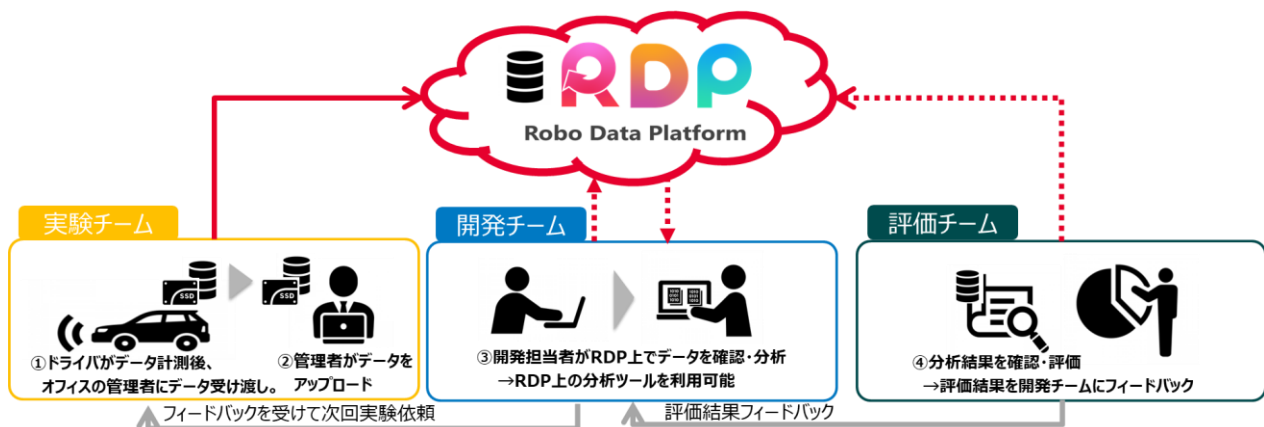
RDP
Robo Data Platform

実験チーム
SSD
SSD
①ドライバがデータ計測後、オフィスの管理者にデータ受け渡し。
②管理者がデータをアップロード

開発チーム
③開発担当者がRDP上でデータを確認・分析
→RDP上の分析ツールを利用可能

評価チーム
④分析結果を確認・評価
→評価結果を開発チームにフィードバック

フィードバックを受けて次回実験依頼
評価結果フィードバック